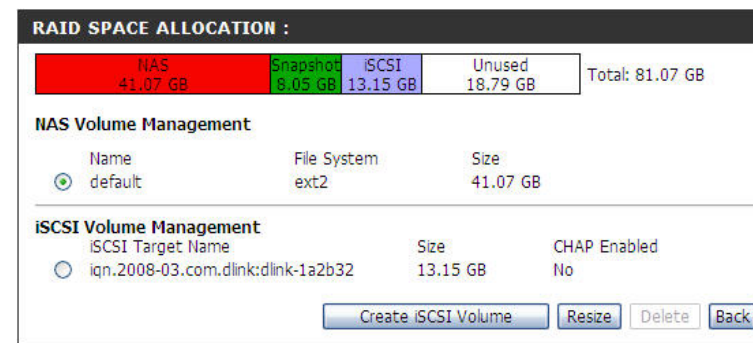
RAID SPACE ALLOCATION :

| NAS 41.07 GB | Snapshot 8.05 GB | iSCSI 13.15 GB | Unused 18.79 GB | Total: 81.07 GB |
|---|---|---|---|---|

NAS Volume Management

| | Name | File System | Size |
|---|---|---|---|
| ⦿ | default | ext2 | 41.07 GB |

iSCSI Volume Management

| | iSCSI Target Name | Size | CHAP Enabled |
|---|---|---|---|
| ○ | iqn.2008-03.com.dlink:dlink-1a2b32 | 13.15 GB | No |

Create iSCSI Volume | Resize | Delete | Back